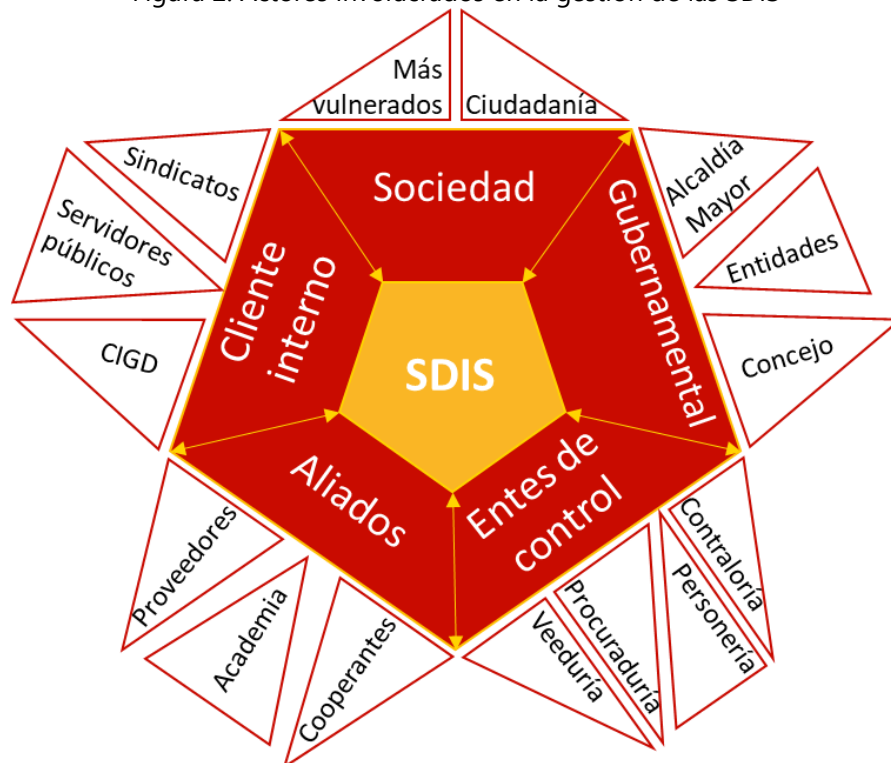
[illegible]

Más vulnerados

Ciudadanía

Sindicatos

Servidores públicos

CIGD

Sociedad

Cliente interno

SDIS

Gubernamental

Alcaldía Mayor

Entidades

Concejo

Aliados

Entes de control

Proveedores

Academia

Cooperantes

Veeduría

Procuraduría

Personería

Contraloría